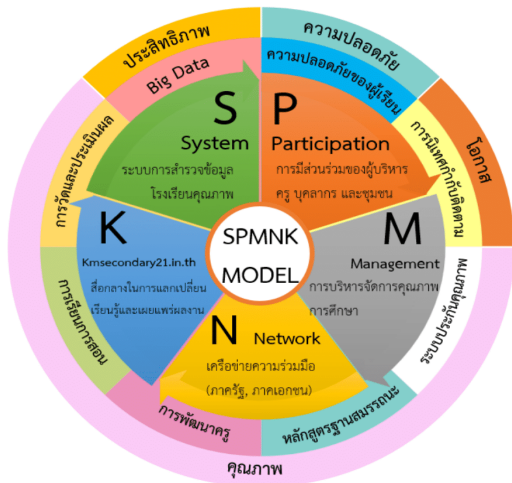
ประสิทธิภาพ

Big Data

ความปลอดภัย

ความปลอดภัยของผู้เรียน

โอกาส

การนิเทศกำกับติดตาม

S

System

ระบบการสำรวจข้อมูลโรงเรียนคุณภาพ

P

Participation

การมีส่วนร่วมของผู้บริหาร ครู บุคลากร และชุมชน

การวัดและประเมินผล

K

Kmsecondary21.in.th

สื่อกลางในการแลกเปลี่ยนเรียนรู้และเผยแพร่ผลงาน

SPMNK MODEL

M

Management

การบริหารจัดการคุณภาพการศึกษา

ระบบประกันคุณภาพ

การเรียนการสอน

N

Network

เครือข่ายความร่วมมือ (ภาครัฐ, ภาคเอกชน)

การพัฒนาครู

หลักสูตรฐานสมรรถนะ

คุณภาพ